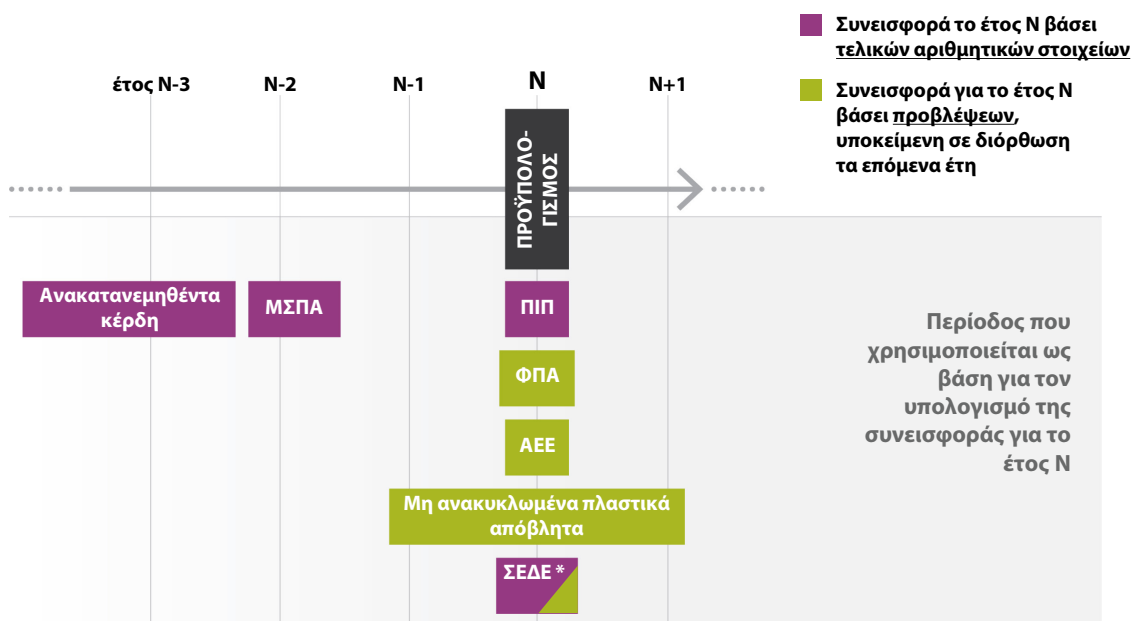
Συνεισφορά το έτος Ν βάσει τελικών αριθμητικών στοιχείων

Συνεισφορά για το έτος Ν βάσει προβλέψεων, υποκείμενη σε διόρθωση τα επόμενα έτη

έτος Ν-3

Ν-2

Ν-1

Ν

Ν+1

ΠΡΟΫΠΟΛΟ-ΓΙΣΜΟΣ

Ανακατανεμηθέντα κέρδη

ΜΣΠΑ

ΠΙΠ

ΦΠΑ

ΑΕΕ

Μη ανακυκλωμένα πλαστικά απόβλητα

ΣΕΔΕ *

Περίοδος που χρησιμοποιείται ως βάση για τον υπολογισμό της συνεισφοράς για το έτος Ν